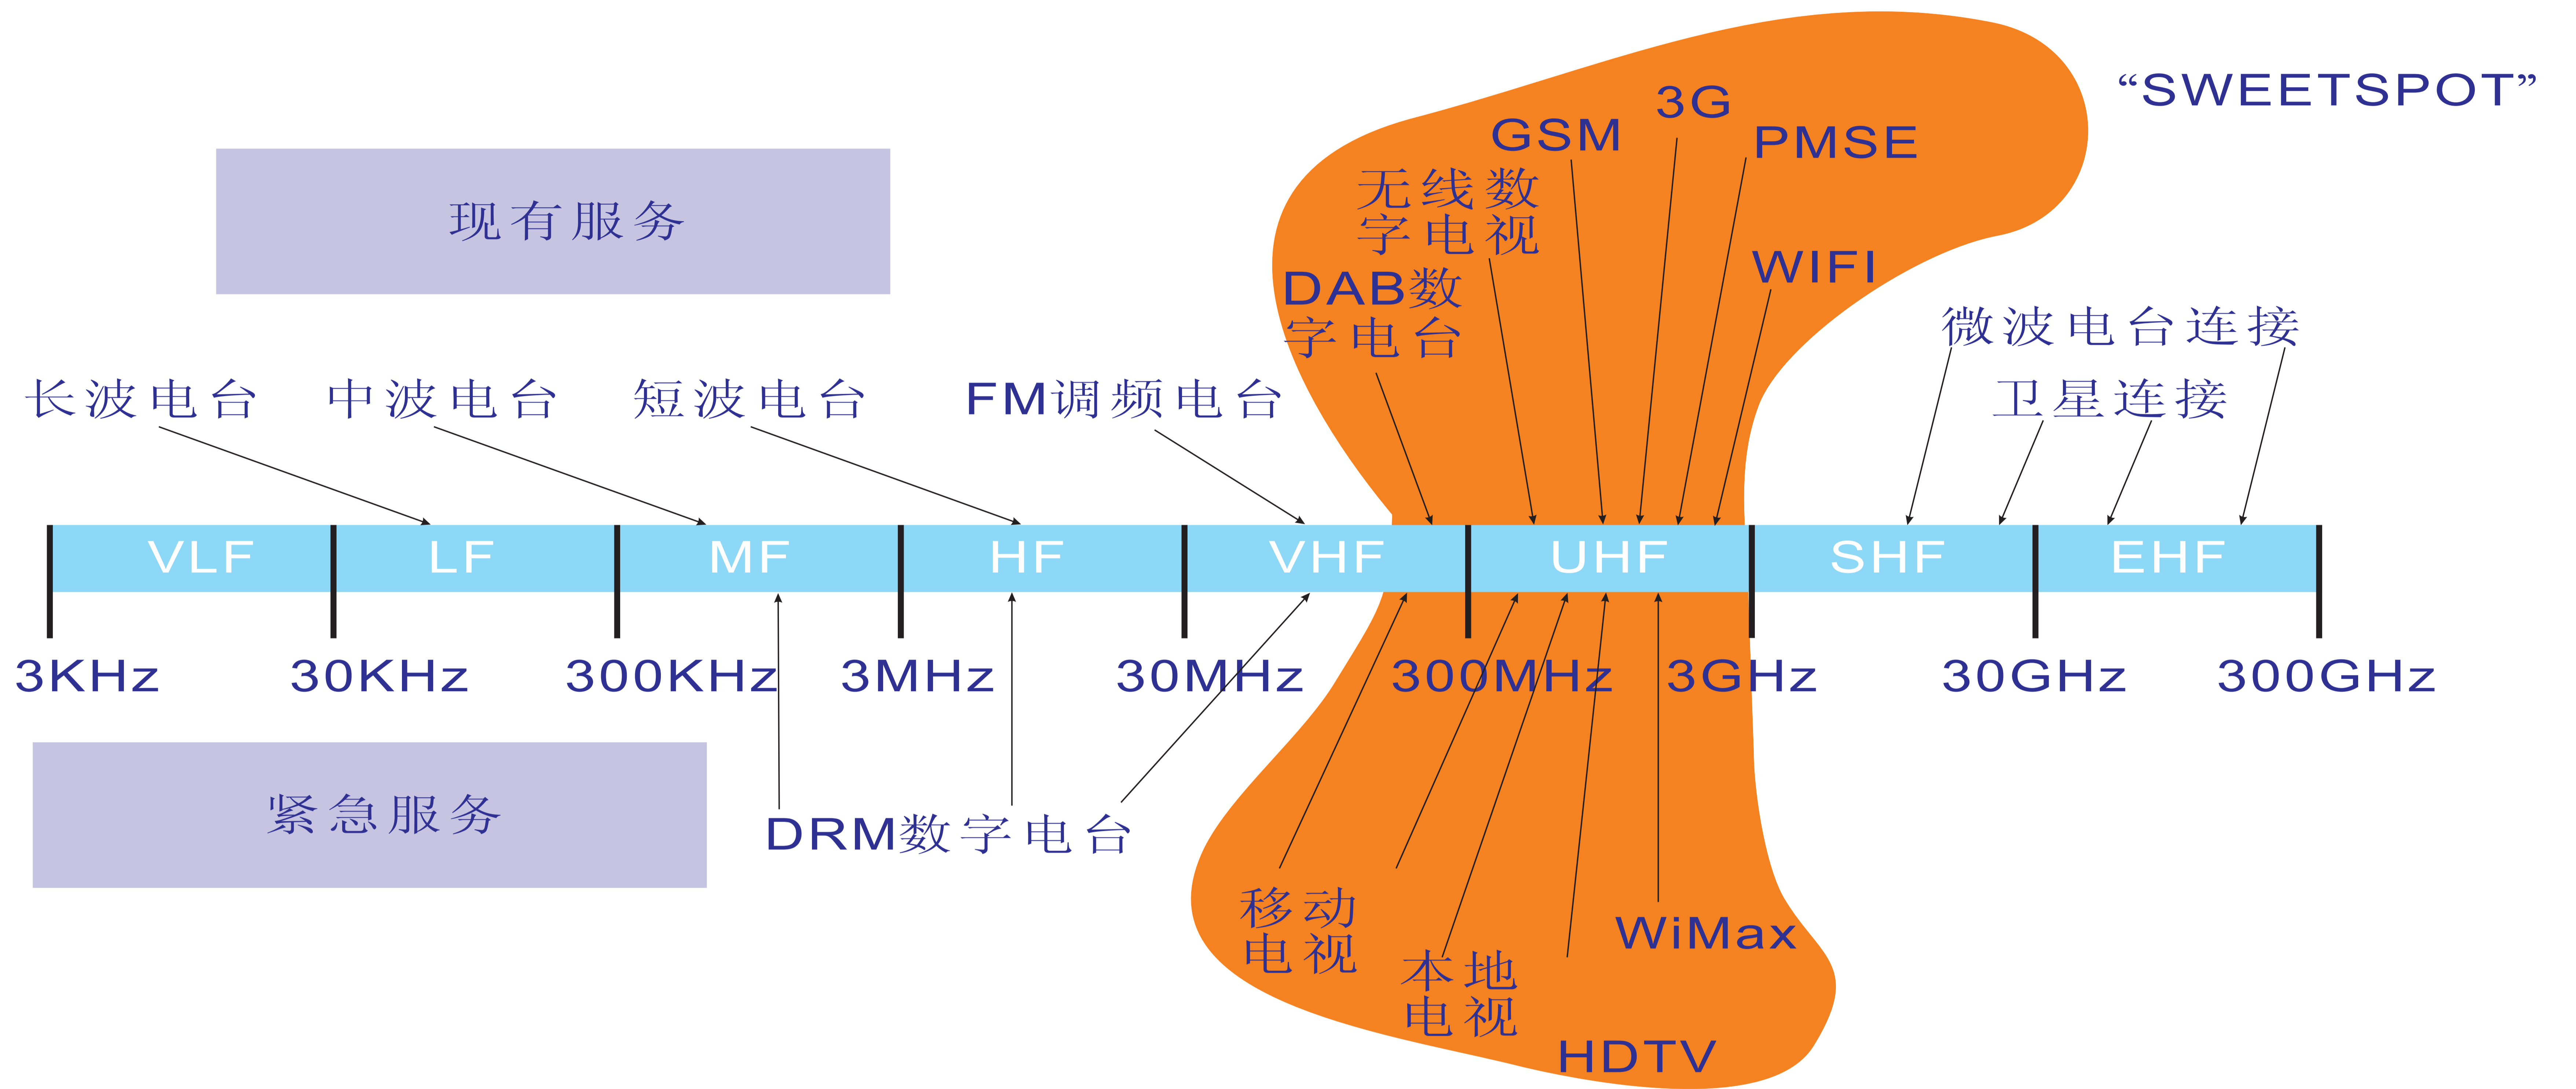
“SWEETSPOT”

现有服务

GSM
3G
PMSE
无线数字电视
WIFI
DAB数字电台
微波电台连接
卫星连接

长波电台
中波电台
短波电台
FM调频电台

| VLF | LF | MF | HF | VHF | UHF | SHF | EHF |
|---|---|---|---|---|---|---|---|

3KHz
30KHz
300KHz
3MHz
30MHz
300MHz
3GHz
30GHz
300GHz

紧急服务

DRM数字电台

移动电视
本地电视
WiMax
HDTV